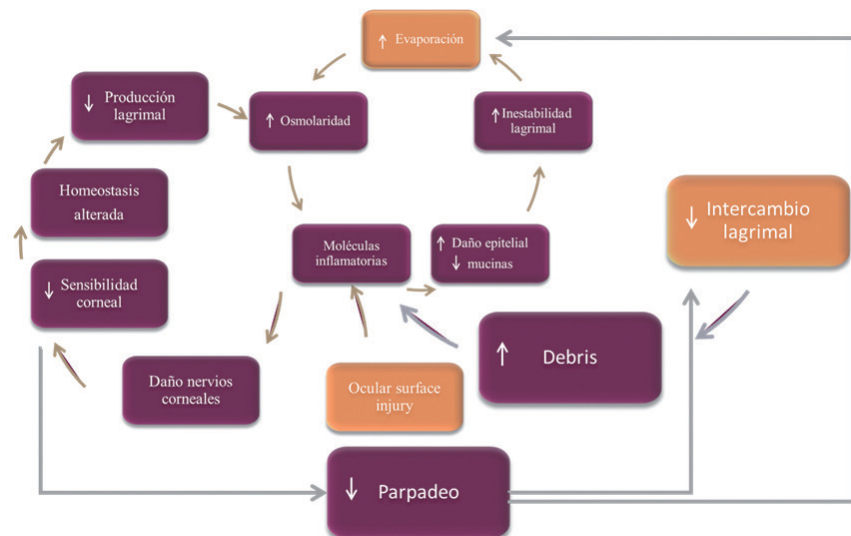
↑ Evaporación

↓ Producción lagrimal

↑ Osmolaridad

↑ Inestabilidad lagrimal

Homeostasis alterada

Moléculas inflamatorias

↑ Daño epitelial
↓ mucinas

↓ Intercambio lagrimal

↓ Sensibilidad corneal

↑ Debris

Daño nervios corneales

Ocular surface injury

↓ Parpadeo